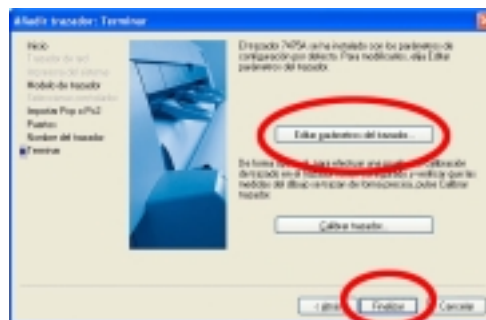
Añadir trazador: Terminar

Inicio
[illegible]
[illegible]
Modelo de trazador
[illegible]
Importar Pcp o Pc2
Puertos
Nombre del trazador
Terminar

El trazador 7475A se ha instalado con los parámetros de configuración por defecto. Para modificarlos, elija Editar parámetros del trazador.

Editar parámetros del trazador...

De forma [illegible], para efectuar una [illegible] calibración de trazado en el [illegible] y verificar que las medidas del dibujo se trazan de forma precisa, pulse Calibrar trazador.

Calibrar trazador...

< Atrás
Finalizar
Cancelar